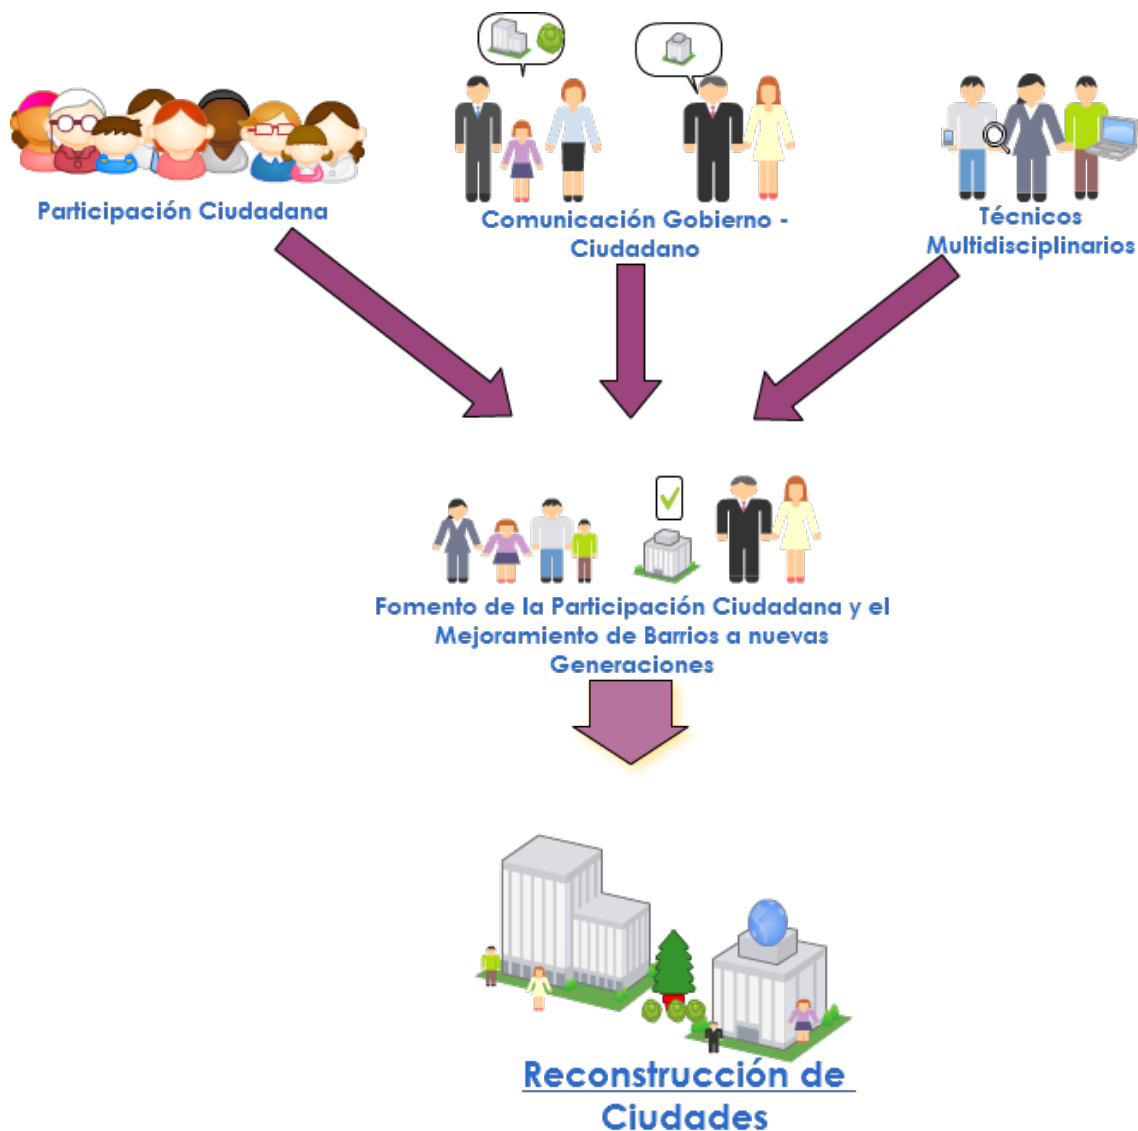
Participación Ciudadana

Comunicación Gobierno - Ciudadano

Técnicos Multidisciplinarios

Fomento de la Participación Ciudadana y el Mejoramiento de Barrios a nuevas Generaciones

Reconstrucción de Ciudades